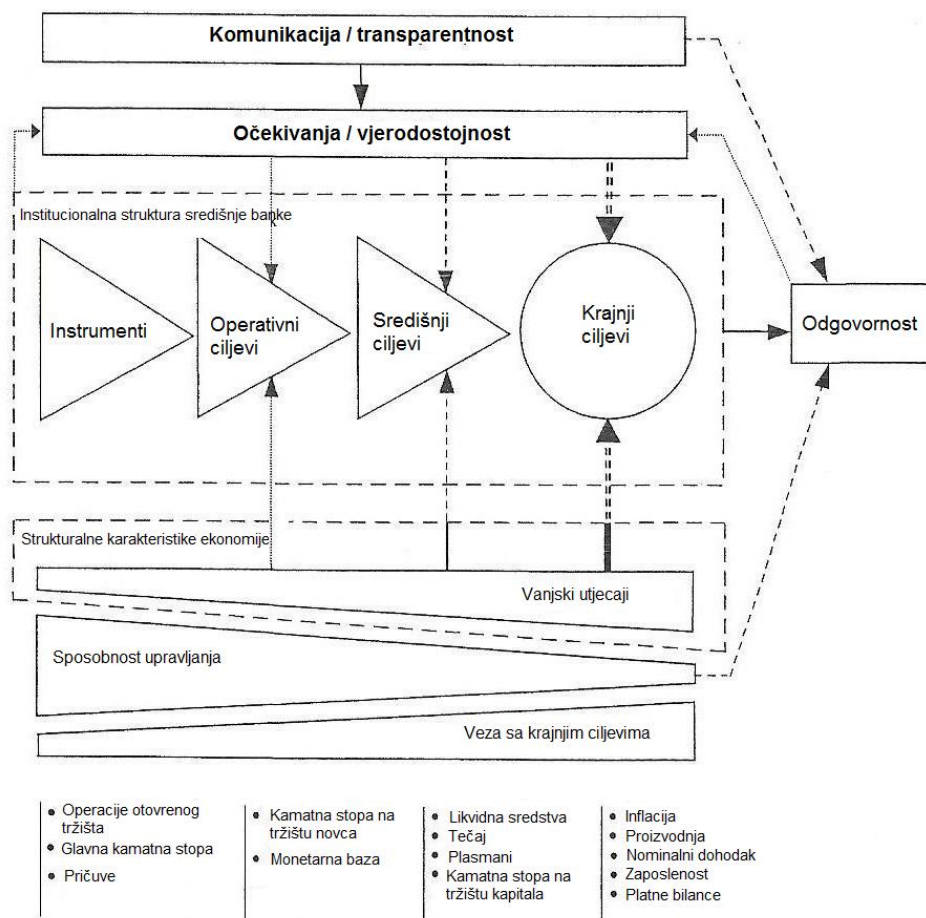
Komunikacija / transparentnost

Očekivanja / vjerodostojnost

Institucionalna struktura središnje banke

Instrumenti

Operativni ciljevi

Središnji ciljevi

Krajnji ciljevi

Odgovornost

Strukturalne karakteristike ekonomije

Vanjski utjecaji

Sposobnost upravljanja

Veza sa krajnjim ciljevima

- Operacije otovrenog tržišta
- Glavna kamatna stopa
- Pričuve

- Kamatna stopa na tržištu novca
- Monetarna baza

- Likvidna sredstva
- Tečaj
- Plasmani
- Kamatna stopa na tržištu kapitala

- Inflacija
- Proizvodnja
- Nominalni dohodak
- Zaposlenost
- Platne bilance